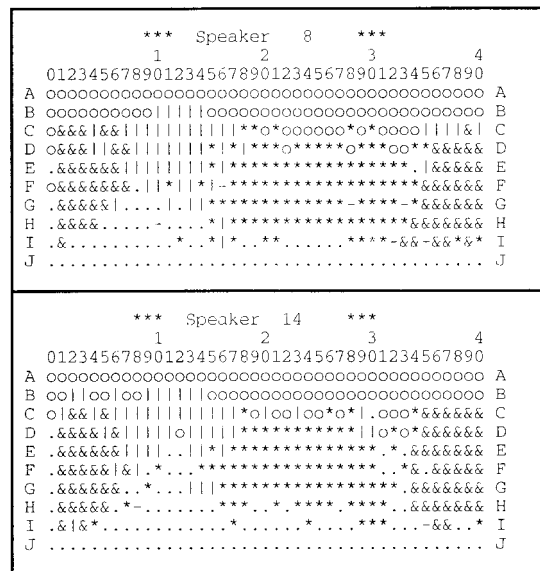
*** Speaker 8 ***
1 2 3 4
01234567890123456789012345678901234567890
A ooooooooooooooooooooooooooooooooooooooooo A
B oooooooooo|||||oooooooooooooooooooooooooo B
C o&&&|&&|||||||||||**o*oooooo*o*oooo|||&| C
D o&&&||&&|||||||*|*|***o*****o***oo**&&&&& D
E .&&&&&&||||||||*|******************.|&&&&& E
F o&&&&&&&.||*||*|-*****************&&&&&& F
G .&&&&&|....|.||**************-****-*&&&&&& G
H .&&&&&.....-....*|****************&&&&&& H
I .&..........*...*|*..**......****-&&-&&*&* I
J ........................................ J

*** Speaker 14 ***
1 2 3 4
01234567890123456789012345678901234567890
A ooooooooooooooooooooooooooooooooooooooooo A
B oo||oo|oo|||||oooooooooooooooooooooooooo B
C o|&&|&&||||||||||||*o|oo|oo*o*|.ooo*&&&&& C
D .&&&&|&||||o||||*|***********||o*o*&&&&& D
E .&&&&&&|||..||*|*************.*.&&&&&&& E
F .&&&&&|&|.*..***************..*&.&&&&& F
G .&&&&&..*...|||****************.&&&&&&& G
H .&&&&&.*-.......***..*.****.****..&&&&&& H
I .&|&*..........*......*....***...-&&..* I
J ........................................ J